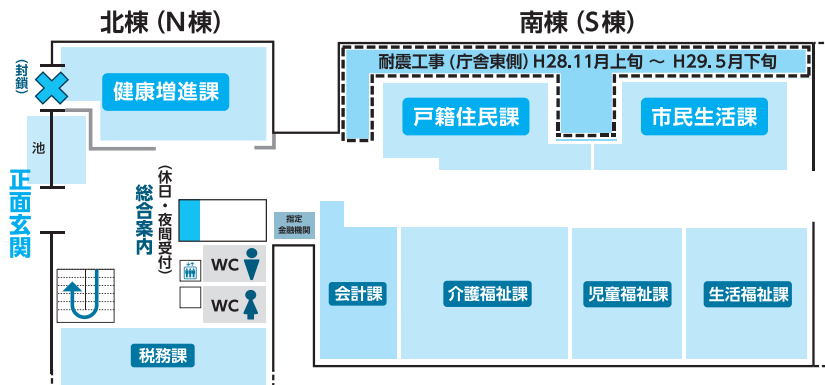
北棟（N棟）

南棟（S棟）

耐震工事（庁舎東側）H28.11月上旬 ～ H29.5月下旬

（封鎖）

健康増進課

戸籍住民課

市民生活課

池

正面玄関

総合案内（休日・夜間受付）

指定金融機関

WC

WC

会計課

介護福祉課

児童福祉課

生活福祉課

税務課